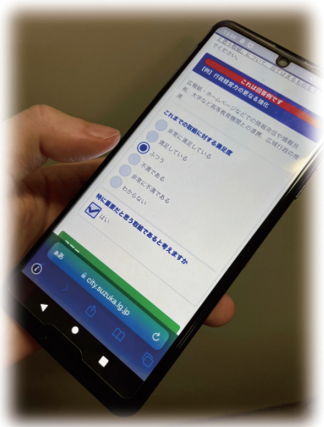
これは回答例です
【B】行政情報が入手出来る施設
広報紙、ホームページなどで市政の情報や
これまでの取組に対する満足度
非常に満足している
満足している
ふつう
不満である
非常に不満である
わからない
特に重要だと思う取組であると考えますか
はい
city.suzuka.lg.jp